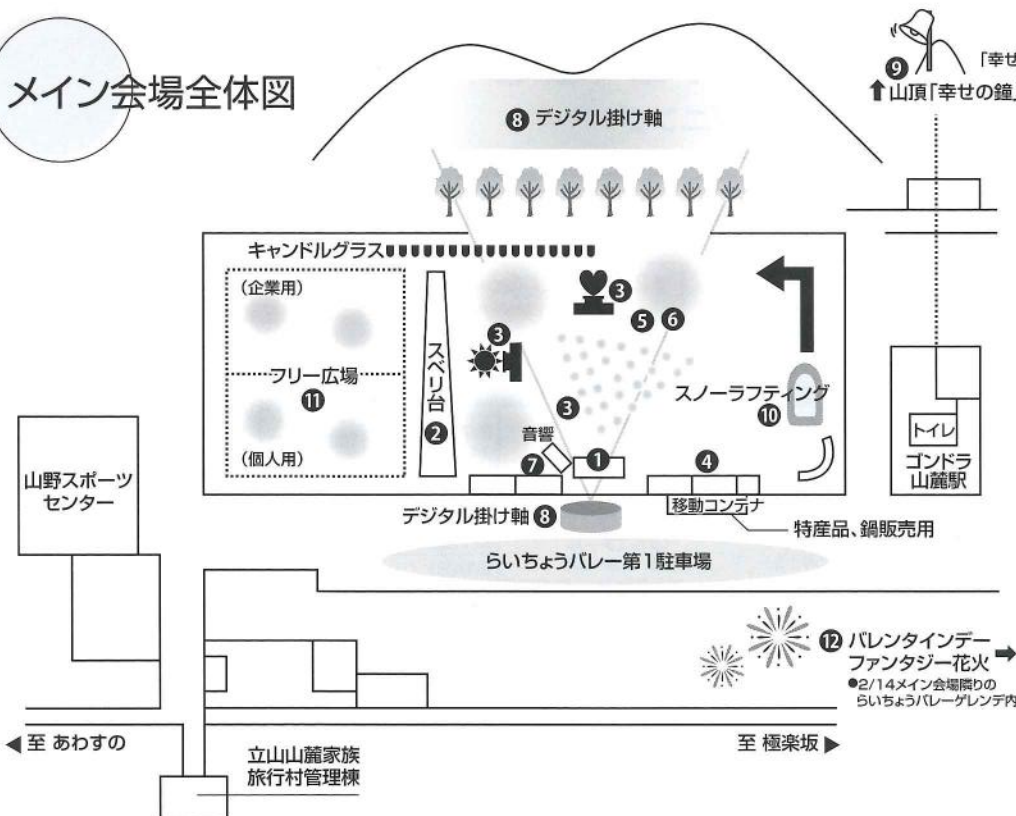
メイン会場全体図

❾ 「幸せ
⬆山頂「幸せの鐘」

❽ デジタル掛け軸

キャンドルグラス

(企業用)

フリー広場
⓫

(個人用)

スベリ台
❷

❸

❸

❺ ❻

❸

スノーラフティング
⓾

音響
❼

❶

❹

トイレ

ゴンドラ山麓駅

山野スポーツセンター

デジタル掛け軸 ❽

移動コンテナ

特産品、鍋販売用

らいちょうバレー第1駐車場

⓬ バレンタインデーファンタジー花火 ➡
●2/14メイン会場隣りのらいちょうバレーゲレンデ内

◀至 あわすの

至 極楽坂▶

立山山麓家族旅行村管理棟